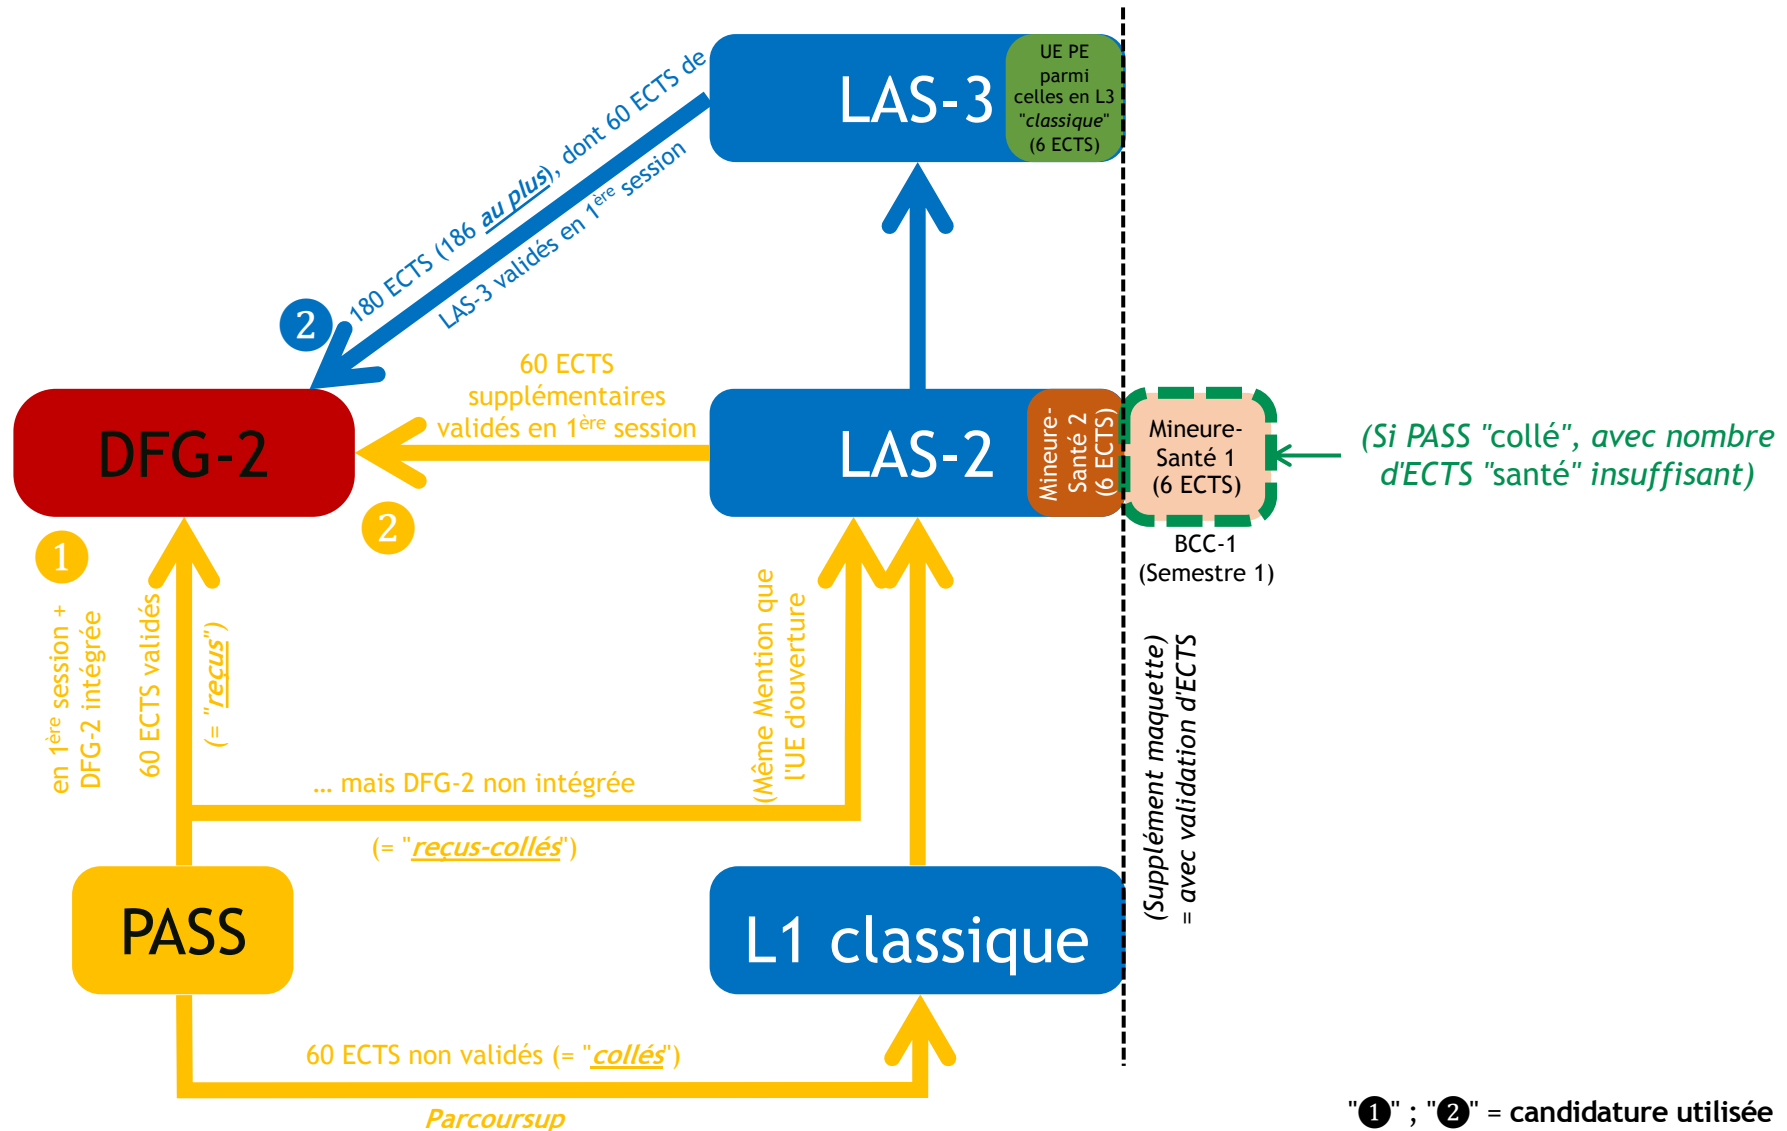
LAS-3

UE PE parmi celles en L3 "classique" (6 ECTS)

180 ECTS (186 au plus), dont 60 ECTS de LAS-3 validés en 1ère session

2

60 ECTS supplémentaires validés en 1ère session

DFG-2

LAS-2

Mineure-Santé 2 (6 ECTS)

Mineure-Santé 1 (6 ECTS)

(Si PASS "collé", avec nombre d'ECTS "santé" insuffisant)

2

1

BCC-1 (Semestre 1)

en 1ère session + DFG-2 intégrée

60 ECTS validés

(= "reçus")

(Même Mention que l'UE d'ouverture)

(Supplément maquette) = avec validation d'ECTS

... mais DFG-2 non intégrée

(= "reçus-collés")

PASS

L1 classique

60 ECTS non validés (= "collés")

Parcoursup

"1" ; "2" = candidature utilisée